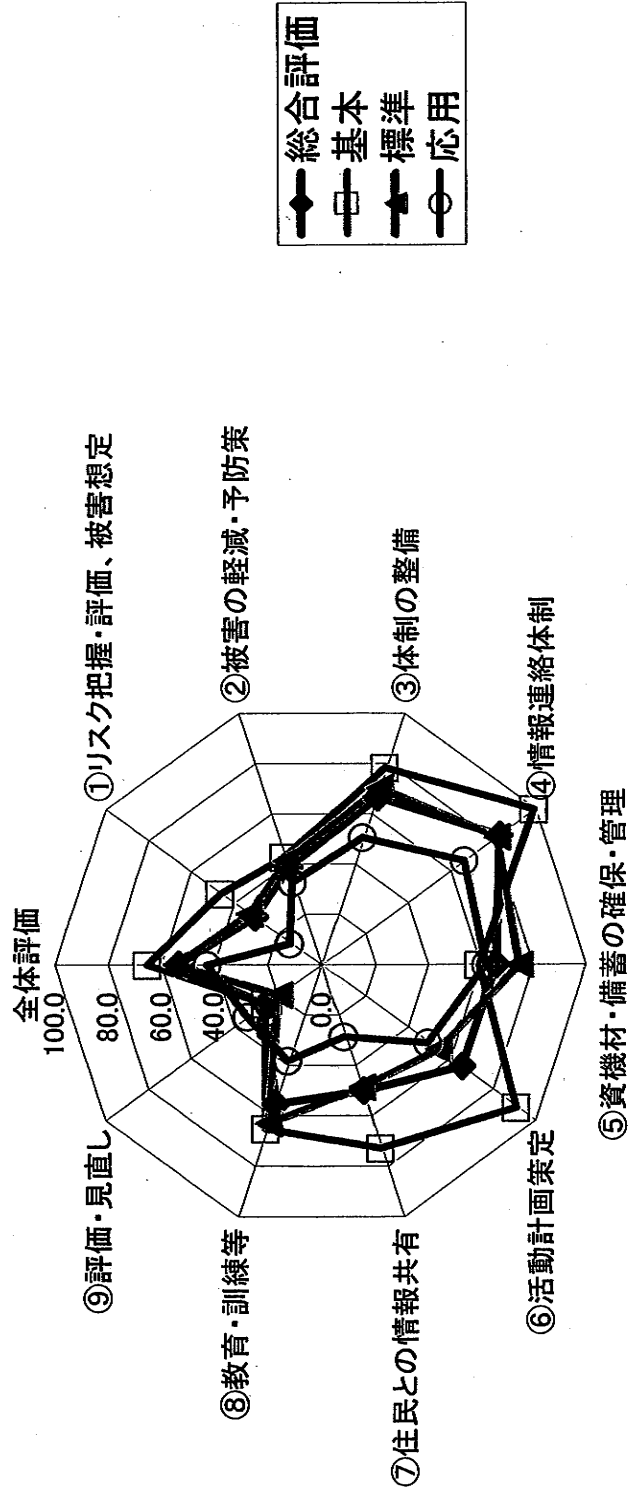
総合評価
基本
標準
応用

全体評価
100.0
80.0
60.0
40.0
0.0

①リスク把握・評価、被害想定
②被害の軽減・予防策
③体制の整備
④情報連絡体制
⑤資機材・備蓄の確保・管理
⑥活動計画策定
⑦住民との情報共有
⑧教育・訓練等
⑨評価・見直し